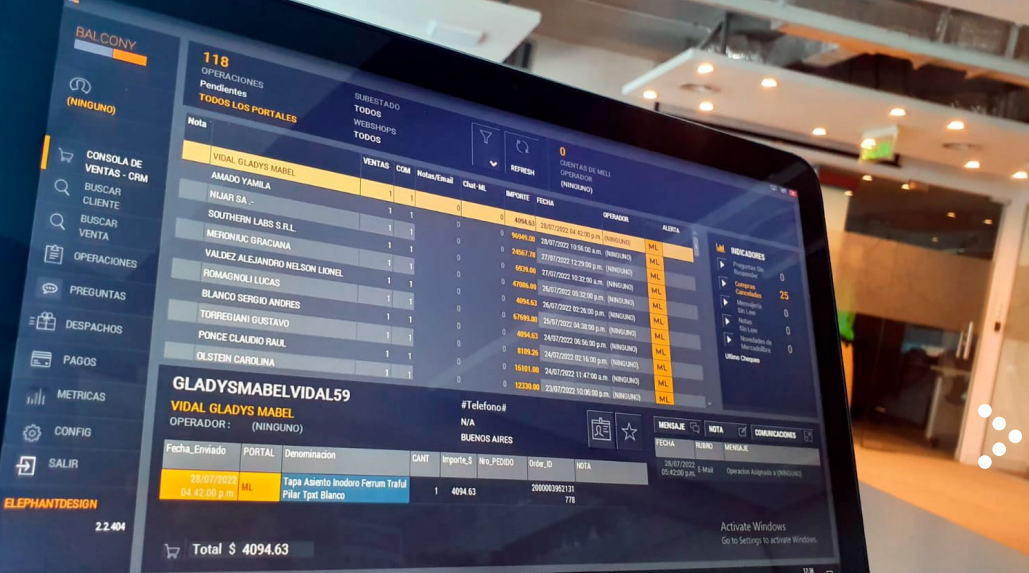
BALCONY

(NINGUNO)

CONSOLA DE VENTAS - CRM
BUSCAR CLIENTE
BUSCAR VENTA
OPERACIONES
PREGUNTAS
DESPACHOS
PAGOS
METRICAS
CONFIG
SALIR

ELEPHANTDESIGN
2.2.404

118
OPERACIONES
Pendientes
TODOS LOS PORTALES

SUBESTADO
TODOS
WEBSHOPS
TODOS

REFRESH

0
CUENTAS DE MELI
OPERADOR
(NINGUNO)

| Nota | | VENTAS | COM | Notas/Email | Chat-ML | IMPORTE | FECHA | OPERADOR | ALERTA |
|---|---|---|---|---|---|---|---|---|---|
| | VIDAL GLADYS MABEL | | | | | | | | |
| | AMADO YAMILA | 1 | 1 | 0 | 0 | 4094.63 | 28/07/2022 04:42:00 p.m. | (NINGUNO) | ML |
| | NIJAR SA . | 1 | 1 | 0 | 0 | 96949.20 | 28/07/2022 10:56:00 a.m. | (NINGUNO) | ML |
| | SOUTHERN LABS S.R.L. | 1 | 1 | 0 | 0 | 24567.78 | 27/07/2022 12:29:00 p.m. | (NINGUNO) | ML |
| | MERONIUC GRACIANA | 1 | 1 | 0 | 0 | 6939.00 | 27/07/2022 10:32:00 a.m. | (NINGUNO) | ML |
| | VALDEZ ALEJANDRO NELSON LIONEL | 1 | 1 | 0 | 0 | 47086.00 | 26/07/2022 05:32:00 p.m. | (NINGUNO) | ML |
| | ROMAGNOLI LUCAS | 1 | 1 | 0 | 0 | 4094.63 | 26/07/2022 02:26:00 p.m. | (NINGUNO) | ML |
| | BLANCO SERGIO ANDRES | 1 | 1 | 0 | 0 | 67699.00 | 25/07/2022 04:38:00 p.m. | (NINGUNO) | ML |
| | TORREGIANI GUSTAVO | 1 | 1 | 0 | 0 | 4094.63 | 25/07/2022 06:56:00 p.m. | (NINGUNO) | ML |
| | PONCE CLAUDIO RAUL | 1 | 1 | 0 | 0 | 8109.26 | 24/07/2022 02:16:00 p.m. | (NINGUNO) | ML |
| | OLSTEIN CAROLINA | 1 | 1 | 0 | 0 | 16101.00 | 24/07/2022 11:47:00 a.m. | (NINGUNO) | ML |
| | | | | | 0 | 12330.00 | 23/07/2022 10:01:00 p.m. | (NINGUNO) | ML |

INDICADORES
Preguntas Sin Responder 0
Compras Canceladas 25
Mensajería Sin Leer 0
Notas Sin Leer 0
Novedades de Mercadolibre 0
Ultimo Chequeo

GLADYSMABELVIDAL59
VIDAL GLADYS MABEL
OPERADOR : (NINGUNO)

#Telefono#
N/A
BUENOS AIRES

MENSAJE NOTA COMUNICACIONES
| FECHA | RUBRO | MENSAJE |
|---|---|---|
| 28/07/2022 05:42:00 p.m. | E-Mail | Operacion Asignada a (NINGUNO) |

| Fecha_Enviado | PORTAL | Denominacion | CANT | Importe_$ | Nro_PEDIDO | Order_ID | NOTA |
|---|---|---|---|---|---|---|---|
| 28/07/2022 04:42:00 p.m. | ML | Tapa Asiento Inodoro Ferrum Traful Pilar Tpxt Blanco | 1 | 4094.63 | | 2000003952131778 | |

Total $ 4094.63

Activate Windows
Go to Settings to activate Windows.